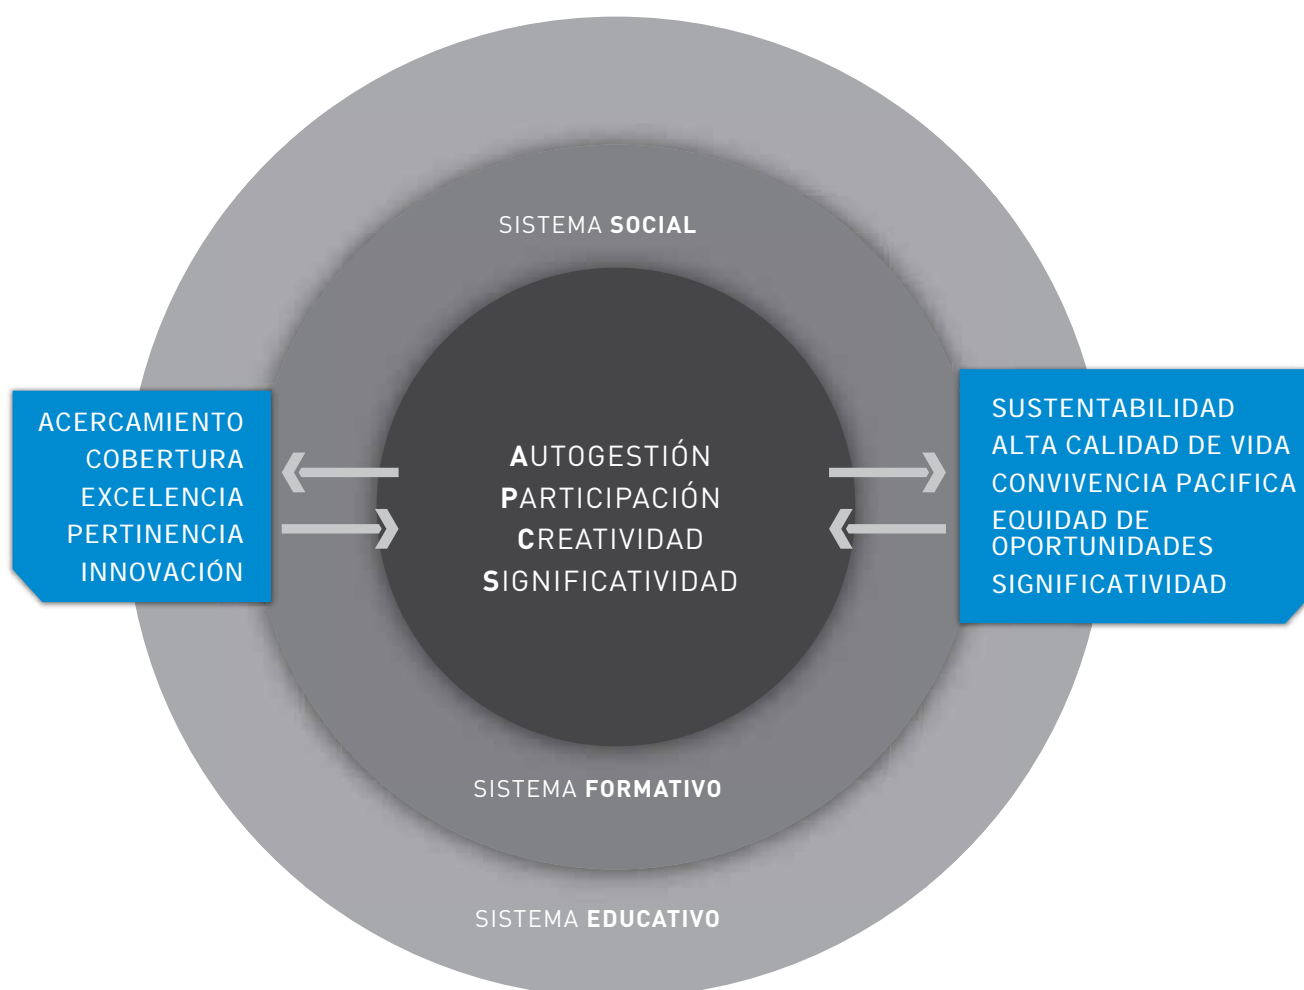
SISTEMA SOCIAL

ACERCAMIENTO
COBERTURA
EXCELENCIA
PERTINENCIA
INNOVACIÓN

AUTOGESTIÓN
PARTICIPACIÓN
CREATIVIDAD
SIGNIFICATIVIDAD

SUSTENTABILIDAD
ALTA CALIDAD DE VIDA
CONVIVENCIA PACIFICA
EQUIDAD DE OPORTUNIDADES
SIGNIFICATIVIDAD

SISTEMA FORMATIVO

SISTEMA EDUCATIVO